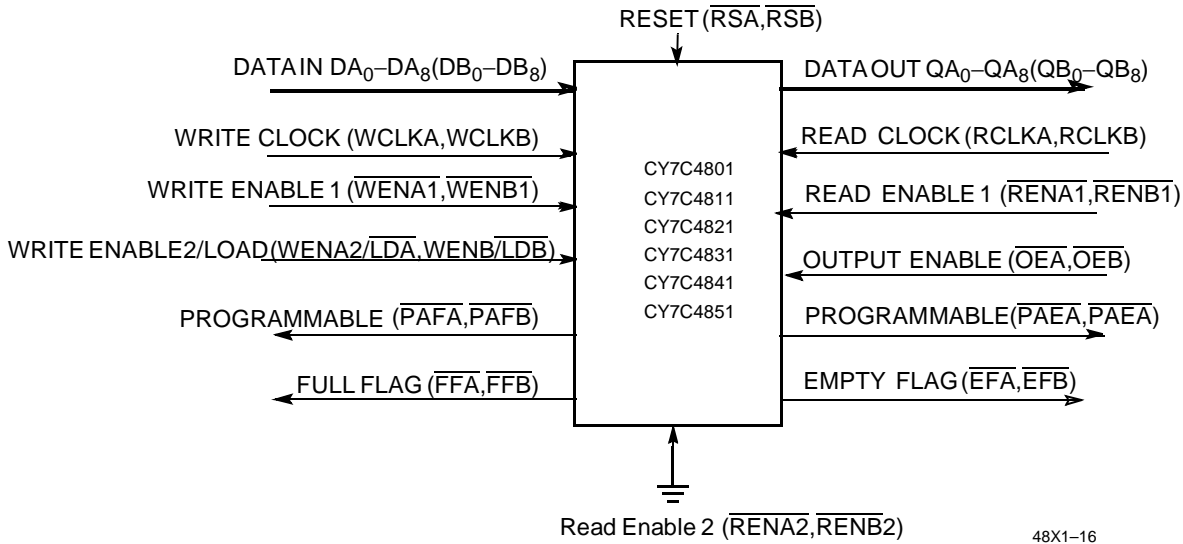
RESET ($\overline{RSA}$,$\overline{RSB}$)

DATA IN $DA_0$–$DA_8$($DB_0$–$DB_8$)

DATA OUT $QA_0$–$QA_8$($QB_0$–$QB_8$)

WRITE CLOCK (WCLKA,WCLKB)

READ CLOCK (RCLKA,RCLKB)

CY7C4801
CY7C4811
CY7C4821
CY7C4831
CY7C4841
CY7C4851

WRITE ENABLE 1 ($\overline{WENA1}$,$\overline{WENB1}$)

READ ENABLE 1 ($\overline{RENA1}$,$\overline{RENB1}$)

WRITE ENABLE2/LOAD(WENA2/$\overline{LDA}$,WENB/$\overline{LDB}$)

OUTPUT ENABLE ($\overline{OEA}$,$\overline{OEB}$)

PROGRAMMABLE ($\overline{PAFA}$,$\overline{PAFB}$)

PROGRAMMABLE($\overline{PAEA}$,$\overline{PAEA}$)

FULL FLAG ($\overline{FFA}$,$\overline{FFB}$)

EMPTY FLAG ($\overline{EFA}$,$\overline{EFB}$)

Read Enable 2 ($\overline{RENA2}$,$\overline{RENB2}$)

48X1–16